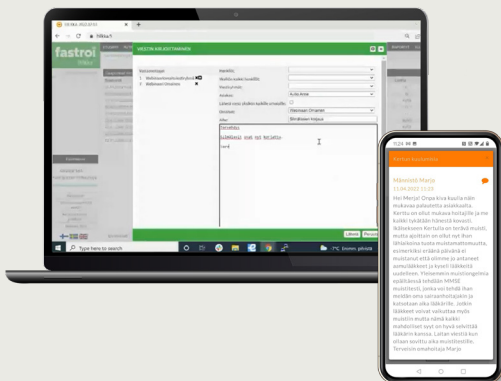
fastrol

VIESTIN KIRJOITTAMINEN

Kirjoita ja etsi

Type here to search

11:24

Hoitajan kuvaukset

Mäkelä Marja
11.04.2022 12:23

Hei Merja! Orpo kiva kuulla nän mukavaa palautetta aviakkuulta. Kertelu on ollut mukava hoitajille ja me kaikki tykkäämme hänestä kovasti. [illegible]